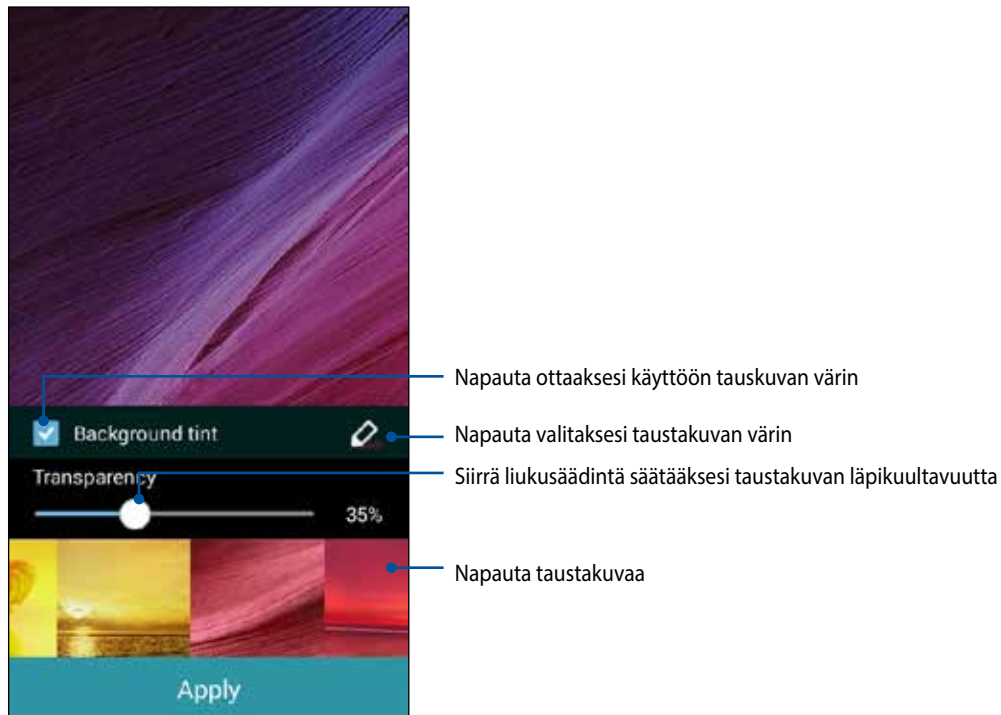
Napauta ottaaksesi käyttöön tauskuvan värin

Background tint

Napauta valitaksesi taustakuvan värin

Transparency

Siirrä liukusäädintä säätääksesi taustakuvan läpikuultavuutta

35%

Napauta taustakuvaa

Apply